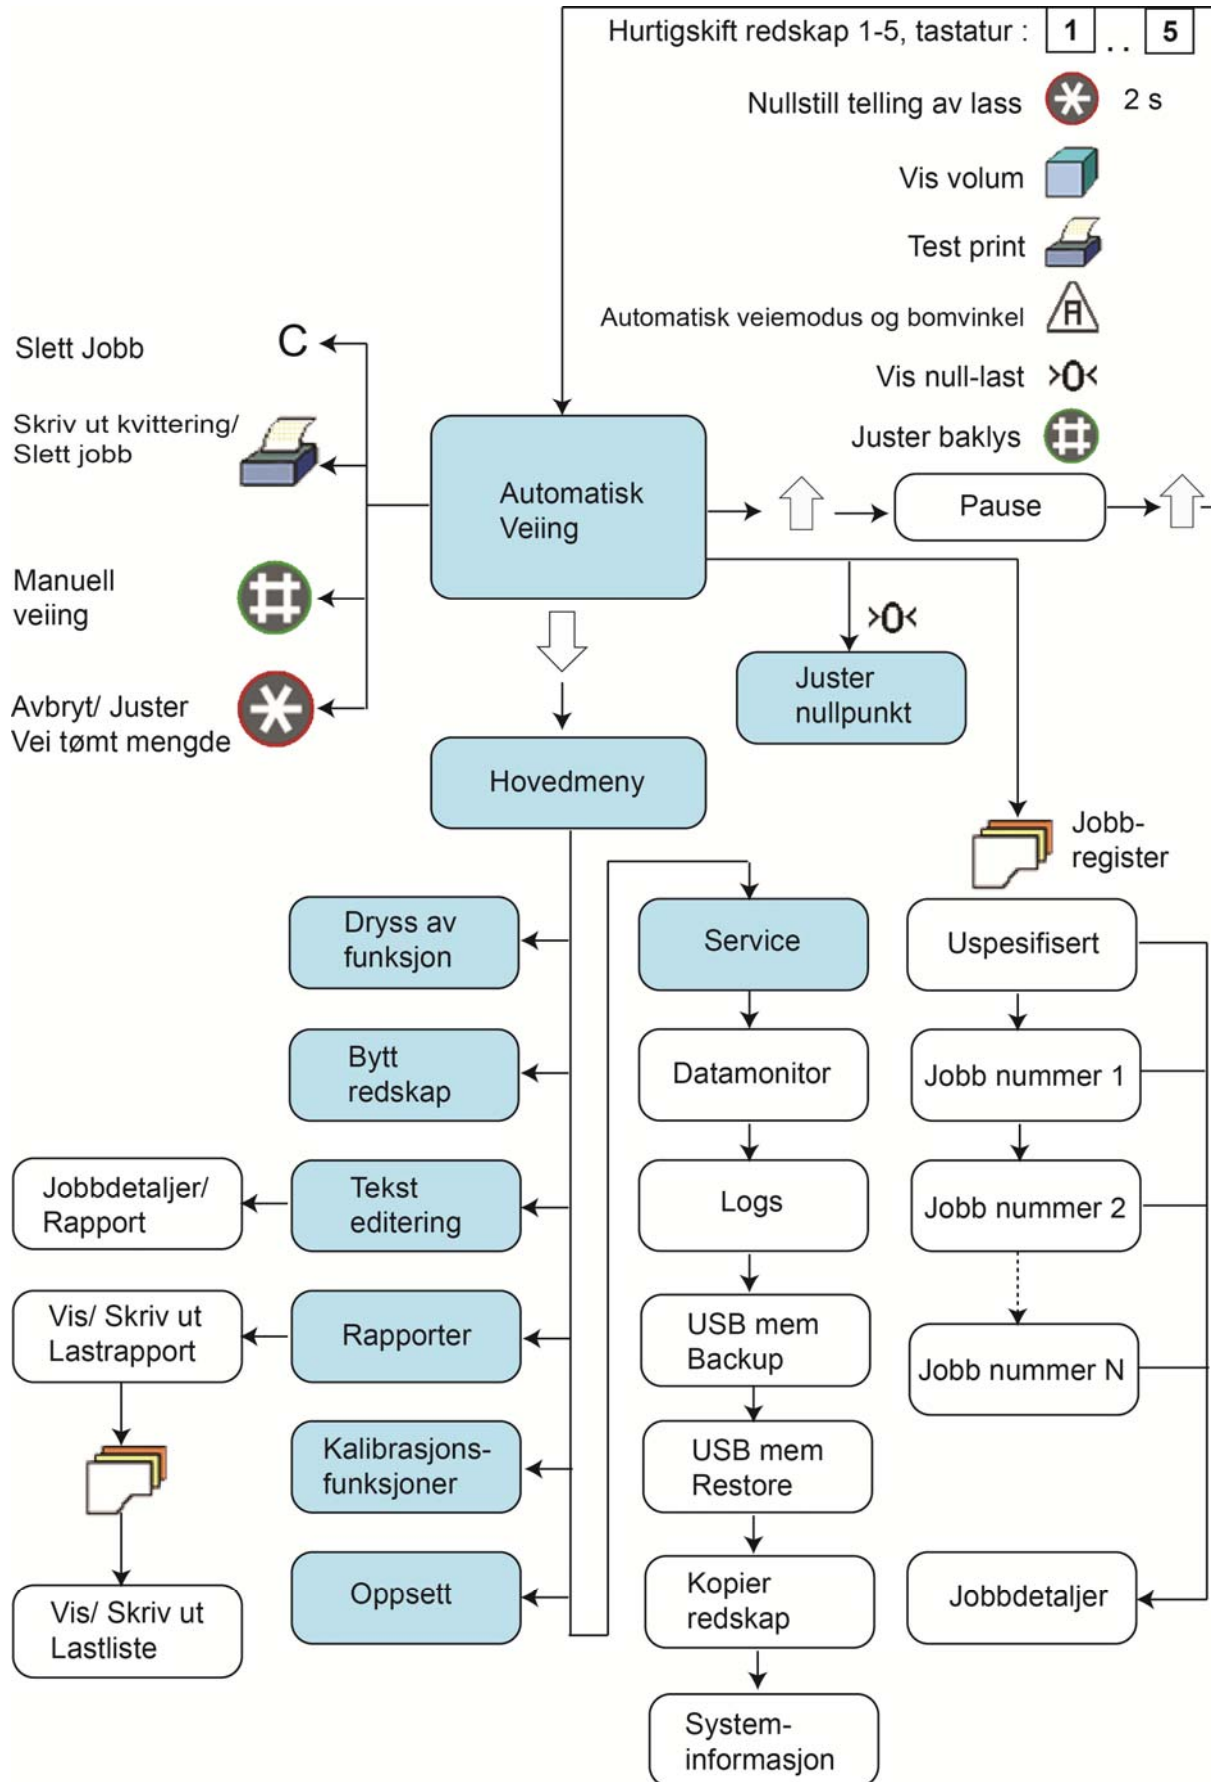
Hurtigskift redskap 1-5, tastatur : 1 .. 5

Nullstill telling av lass 2 s

Vis volum

Test print

Automatisk veiemodus og bomvinkel

Vis null-last >0<

Juster baklys

Slett Jobb C

Skriv ut kvittering/ Slett jobb

Manuell veiing

Avbryt/ Juster Vei tømt mengde

Automatisk Veiing

Pause

>0<

Juster nullpunkt

Hovedmeny

Jobb-register

Dryss av funksjon

Bytt redskap

Jobbdetaljer/ Rapport

Tekst editering

Vis/ Skriv ut Lastrapport

Rapporter

Kalibrasjons-funksjoner

Vis/ Skriv ut Lastliste

Oppsett

Service

Datamonitor

Logs

USB mem Backup

USB mem Restore

Kopier redskap

System-informasjon

Uspesifisert

Jobb nummer 1

Jobb nummer 2

Jobb nummer N

Jobbdetaljer